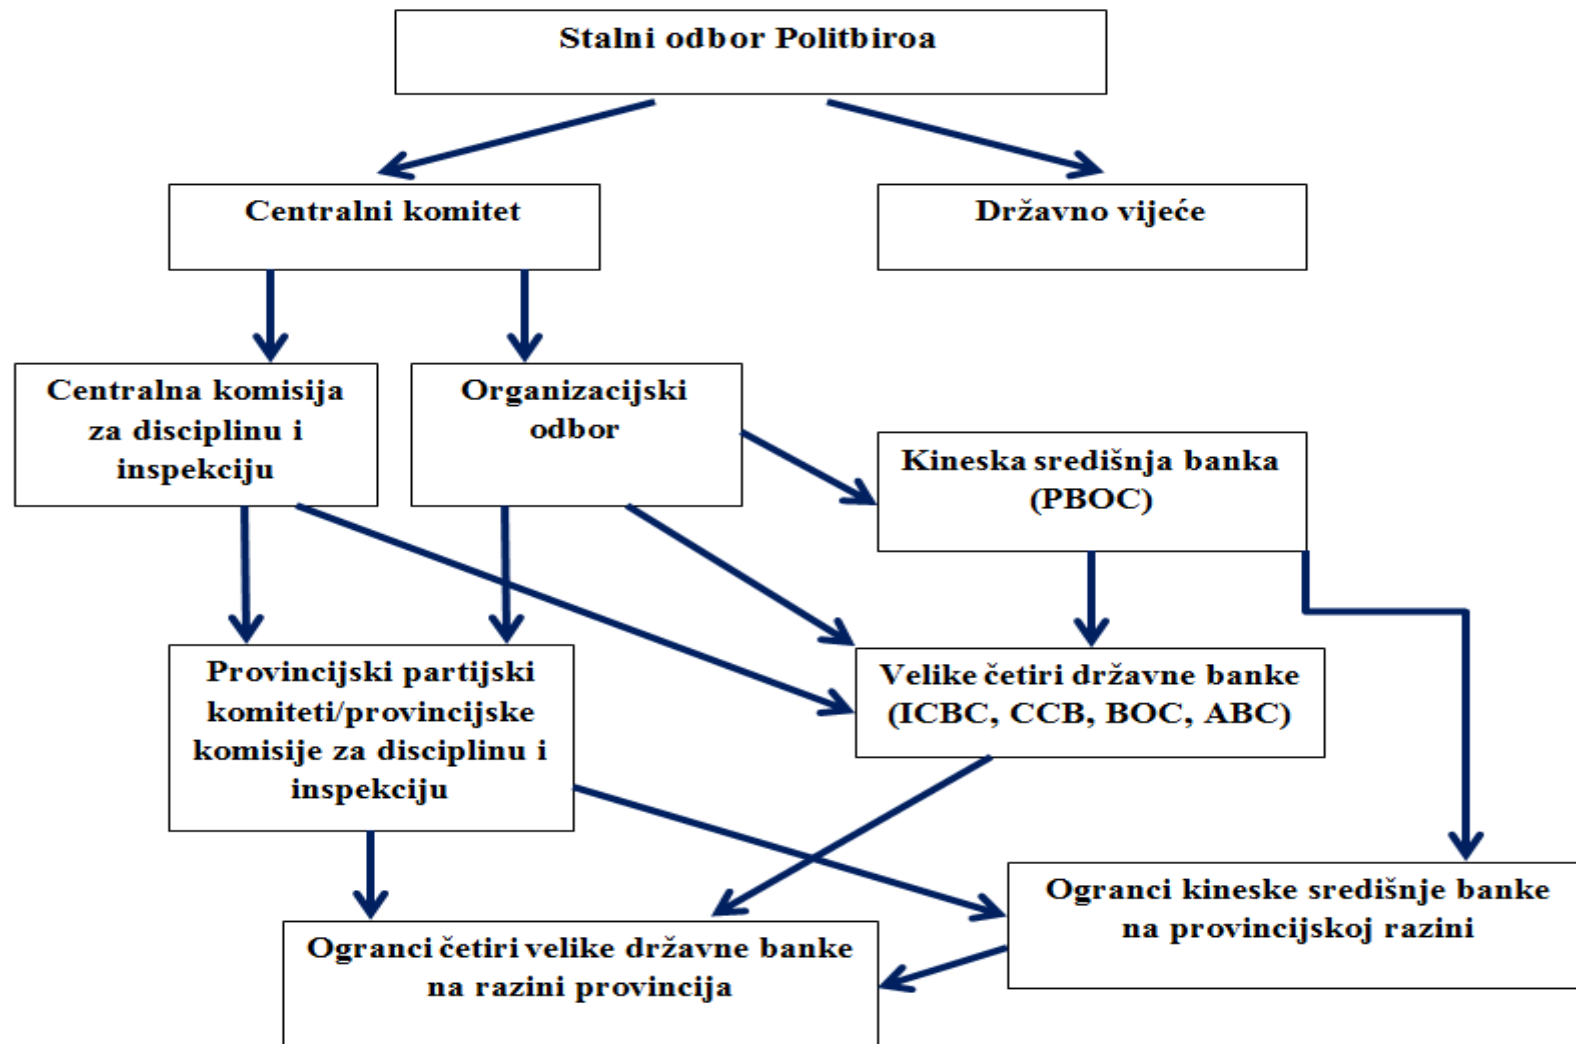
Stalni odbor Politbiroa

Centralni komitet

Državno vijeće

Centralna komisija za disciplinu i inspekciju

Organizacijski odbor

Kineska središnja banka (PBOC)

Provincijski partijski komiteti/provincijske komisije za disciplinu i inspekciju

Velike četiri državne banke (ICBC, CCB, BOC, ABC)

Ogranci kineske središnje banke na provincijskoj razini

Ogranci četiri velike državne banke na razini provincija